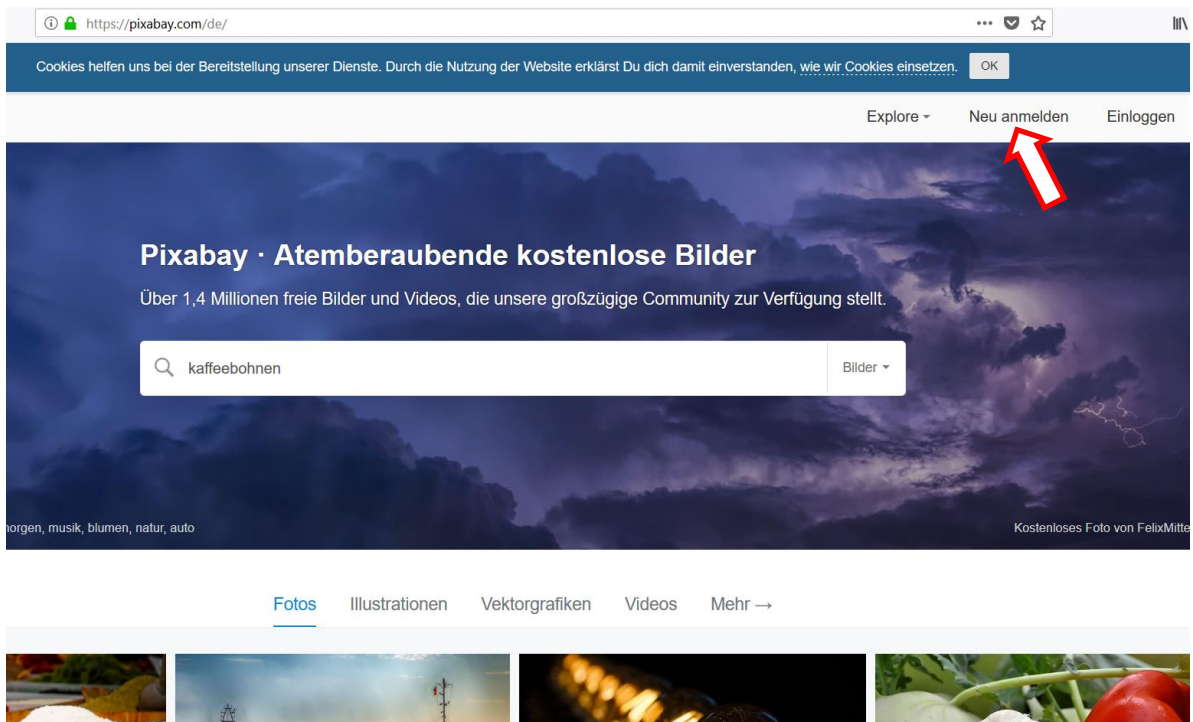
https://pixabay.com/de/

Cookies helfen uns bei der Bereitstellung unserer Dienste. Durch die Nutzung der Website erklärst Du dich damit einverstanden, wie wir Cookies einsetzen. OK

Explore Neu anmelden Einloggen

Pixabay · Atemberaubende kostenlose Bilder

Über 1,4 Millionen freie Bilder und Videos, die unsere großzügige Community zur Verfügung stellt.

kaffeebohnen Bilder

orgen, musik, blumen, natur, auto

Kostenloses Foto von FelixMitte

Fotos Illustrationen Vektorgrafiken Videos Mehr →